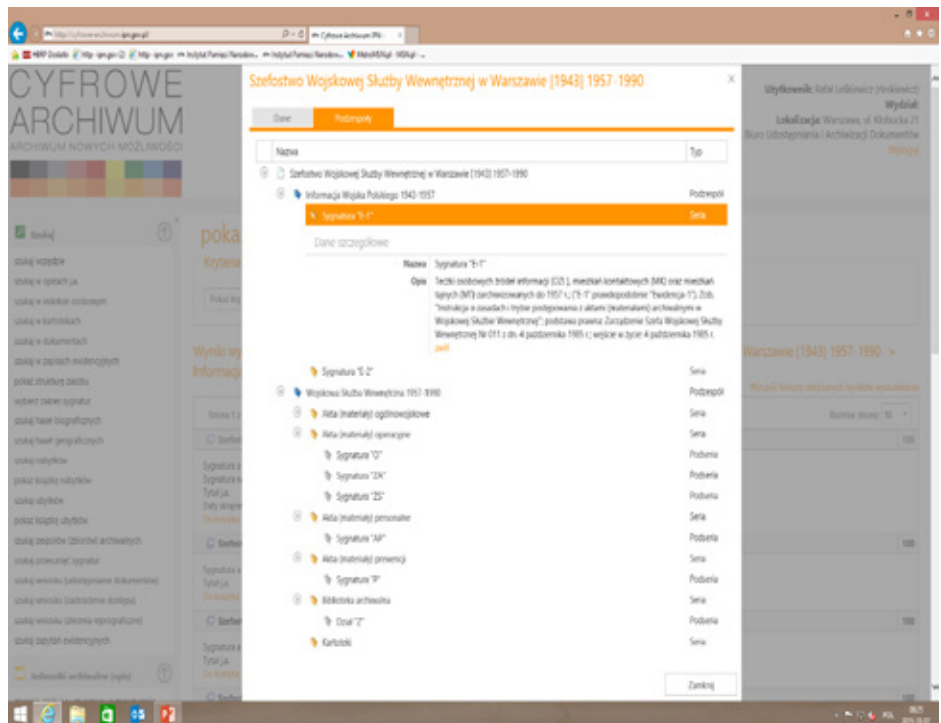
CYFROWE ARCHIWUM
ARCHIWUM NOWYCH MOŻLIWOŚCI

Szefostwo Wojskowej Służby Wewnętrznej w Warszawie [1943] 1957-1990

Dane
Podzespoły

| Nazwa | Typ |
|---|---|
| Szefostwo Wojskowej Służby Wewnętrznej w Warszawie [1943] 1957-1990 | |
| Informacja Wojska Polskiego 1943-1957 | Podzespół |
| Sygnatura "E-1" | Seria |

Dane szczegółowe

Nazwa Sygnatura "E-1"
Opis Teczki osobowych źródeł informacji (OZI), mieszkań kontaktowych (MK) oraz mieszkań tajnych (MT) zarchiwizowanych do 1957 r.; ("E-1" prawdopodobnie "Ewidencja-1"). Zob. "Instrukcja o zasadach i trybie postępowania z aktami (materiałami) archiwalnymi w Wojskowej Służbie Wewnętrznej"; podstawa prawna: Zarządzenie Szefa Wojskowej Służby Wewnętrznej Nr 011 z dn. 4 października 1985 r.; wejście w życie: 4 października 1985 r. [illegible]

| Nazwa | Typ |
|---|---|
| Sygnatura "E-2" | Seria |
| Wojskowa Służba Wewnętrzna 1957-1990 | Podzespół |
| Akta (materiały) ogólnoorganizacyjne | Seria |
| Akta (materiały) operacyjne | Seria |
| Sygnatura "O" | Podseria |
| Sygnatura "ZA" | Podseria |
| Sygnatura "ZS" | Podseria |
| Akta (materiały) personalne | Seria |
| Sygnatura "AP" | Podseria |
| Akta (materiały) prewencji | Seria |
| Sygnatura "P" | Podseria |
| Biblioteka archiwalna | Seria |
| Dział "Z" | Podseria |
| Kartoteki | Seria |

Zamknij

Użytkownik: Rafał Leśkiewicz (leskiewicz)
Wydział:
Lokalizacja: Warszawa, ul. Kłobucka 21
Biuro Udostępniania i Archiwizacji Dokumentów
Wyloguj

Szukaj
szukaj wszystkie
szukaj w opisach j.a.
szukaj w indeksie osobowym
szukaj w kartotekach
szukaj w dokumentach
szukaj w zapisach ewidencyjnych
pokaż strukturę zasobu
wybierz zakres sygnatur
szukaj haseł biograficznych
szukaj haseł geograficznych
szukaj nabytków
pokaż książkę nabytków
szukaj ubytków
pokaż książkę ubytków
szukaj zespołów (zbiorów) archiwalnych
szukaj powiązanej sygnatury
szukaj wniosku (udostępnienie dokumentów)
szukaj wniosku (zadzielenie dostępu)
szukaj wniosku (zlecenie reprograficzne)
szukaj zapytań ewidencyjnych
Indeksowi archiwalne (spis)

poka
Kryteria
Wyniki wy
Informacja
Warszawie [1943] 1957-1990 »
Rozmiar strony: 10
100
100
100